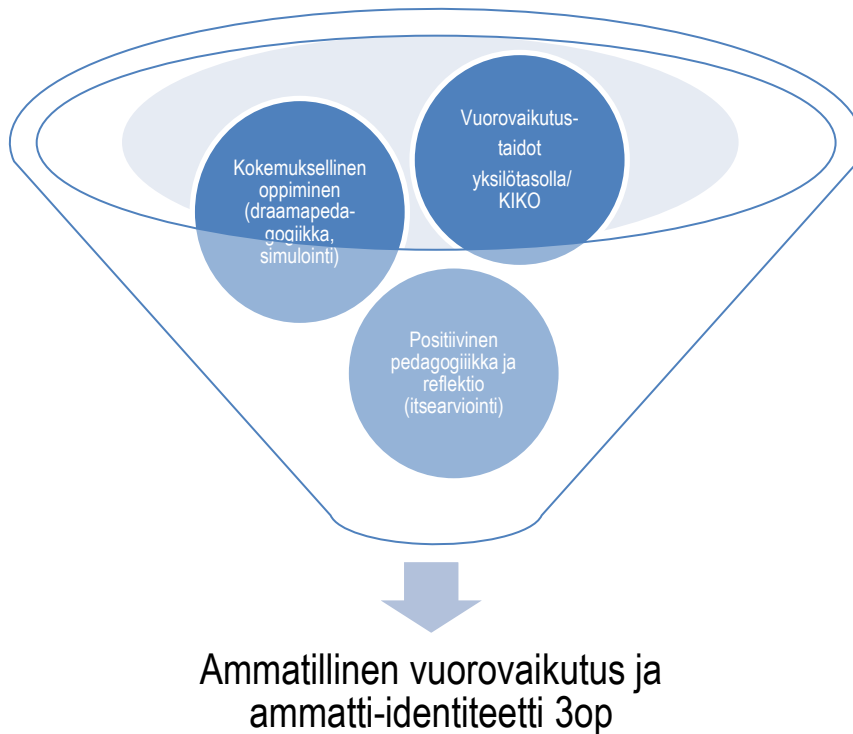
Kokemuksellinen oppiminen (draamapedagogiikka, simulointi)

Vuorovaikutustaidot yksilötasolla/ KIKO

Positiivinen pedagogiikka ja reflektio (itsearviointi)

Ammatillinen vuorovaikutus ja ammatti-identiteetti 3op